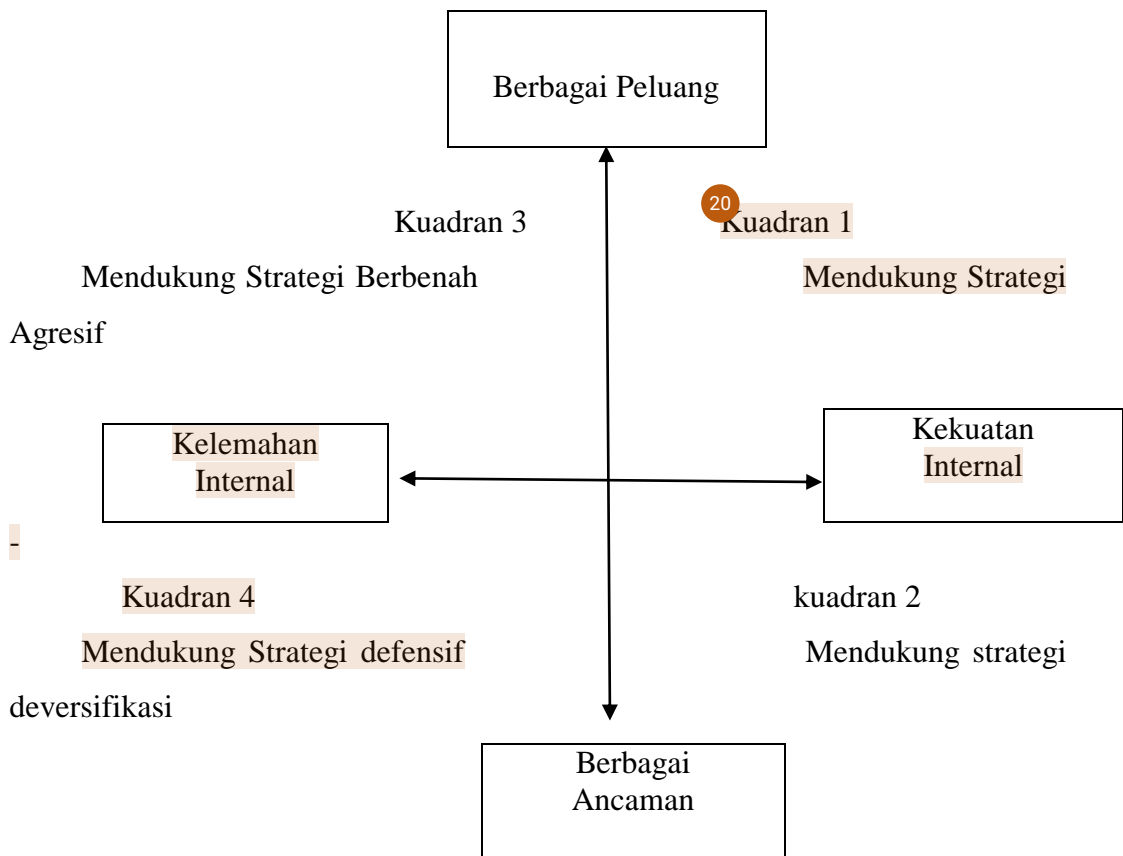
Berbagai Peluang

Kuadran 3

Mendukung Strategi Berbenah

20

Kuadran 1

Mendukung Strategi Agresif

Kelemahan Internal

Kekuatan Internal

-

Kuadran 4

Mendukung Strategi defensif

kuadran 2

Mendukung strategi deversifikasi

Berbagai Ancaman